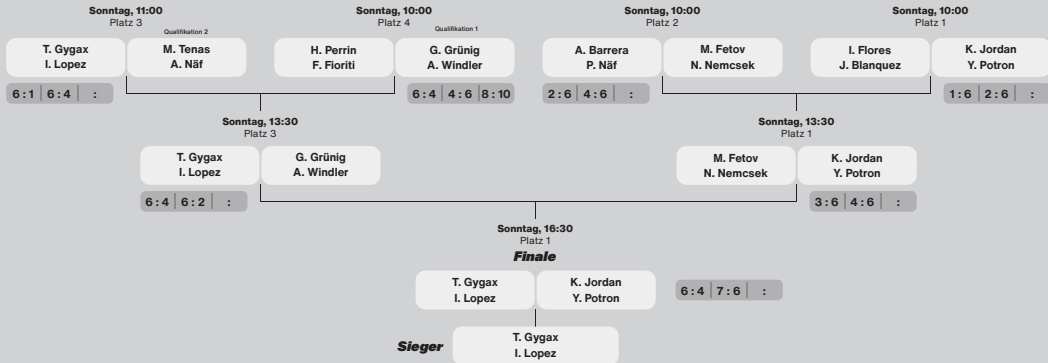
Sonntag, 11:00
Platz 3

T. Gygax
I. Lopez

Qualifikation 2
M. Tenas
A. Näf

6 : 1 | 6 : 4 | :

Sonntag, 10:00
Platz 4

H. Perrin
F. Fioriti

Qualifikation 1
G. Grünig
A. Windler

6 : 4 | 4 : 6 | 8 : 10

Sonntag, 10:00
Platz 2

A. Barrera
P. Näf

M. Fetov
N. Nemcsek

2 : 6 | 4 : 6 | :

Sonntag, 10:00
Platz 1

I. Flores
J. Blanquez

K. Jordan
Y. Potron

1 : 6 | 2 : 6 | :

Sonntag, 13:30
Platz 3

T. Gygax
I. Lopez

G. Grünig
A. Windler

6 : 4 | 6 : 2 | :

Sonntag, 13:30
Platz 1

M. Fetov
N. Nemcsek

K. Jordan
Y. Potron

3 : 6 | 4 : 6 | :

Sonntag, 16:30
Platz 1
Finale

T. Gygax
I. Lopez

K. Jordan
Y. Potron

6 : 4 | 7 : 6 | :

Sieger
T. Gygax
I. Lopez